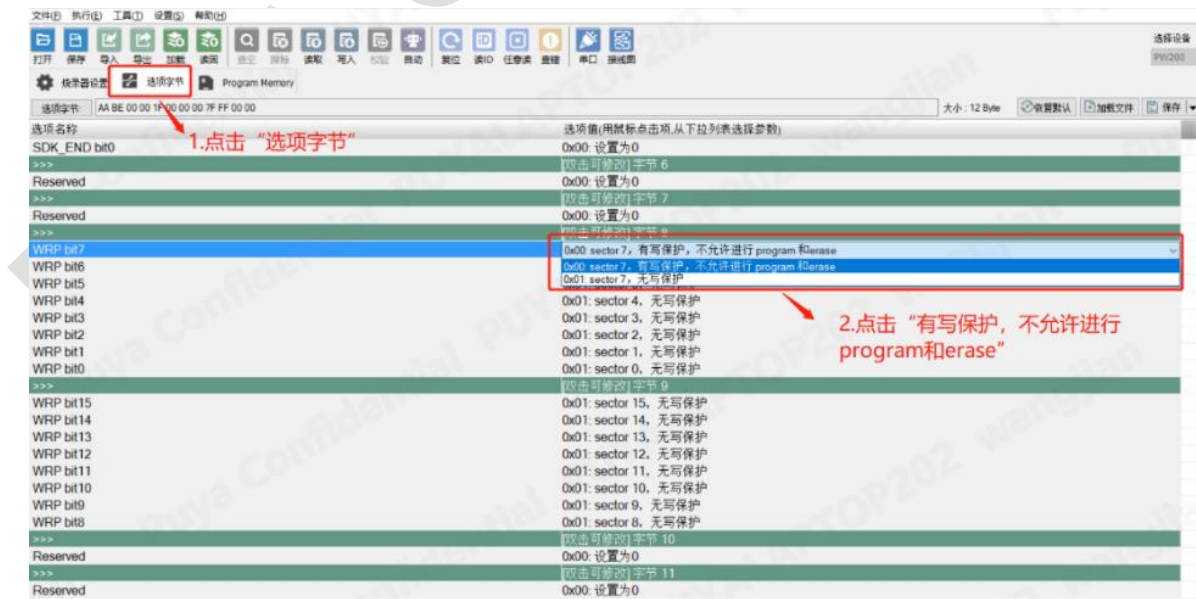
文件(F) 执行(E) 工具(T) 设置(S) 帮助(H)

打开 保存 导入 导出 加载 读回 查空 擦除 读取 写入 校验 自动 复位 读ID 任意读 量错 串口 接线图

选择设备
PW200

烧录器设置 选项字节 Program Memory

选项字节 AA BE 00 00 1F 00 00 00 7F FF 00 00

大小：12 Byte 恢复默认 加载文件 保存

1.点击“选项字节”

| 选项名称 | 选项值(用鼠标点击项,从下拉列表选择参数) |
|---|---|
| SDK_END bit0 | 0x00: 设置为0 |
| >>> | [双击可修改] 字节 6 |
| Reserved | 0x00: 设置为0 |
| >>> | [双击可修改] 字节 7 |
| Reserved | 0x00: 设置为0 |
| >>> | [双击可修改] 字节 8 |
| WRP bit7 | 0x00: sector 7，有写保护，不允许进行 program 和erase |
| WRP bit6 | 0x00: sector 7，有写保护，不允许进行 program 和erase |
| WRP bit5 | 0x01: sector 7，无写保护 |
| WRP bit4 | 0x01: sector 4，无写保护 |
| WRP bit3 | 0x01: sector 3，无写保护 |
| WRP bit2 | 0x01: sector 2，无写保护 |
| WRP bit1 | 0x01: sector 1，无写保护 |
| WRP bit0 | 0x01: sector 0，无写保护 |
| >>> | [双击可修改] 字节 9 |
| WRP bit15 | 0x01: sector 15，无写保护 |
| WRP bit14 | 0x01: sector 14，无写保护 |
| WRP bit13 | 0x01: sector 13，无写保护 |
| WRP bit12 | 0x01: sector 12，无写保护 |
| WRP bit11 | 0x01: sector 11，无写保护 |
| WRP bit10 | 0x01: sector 10，无写保护 |
| WRP bit9 | 0x01: sector 9，无写保护 |
| WRP bit8 | 0x01: sector 8，无写保护 |
| >>> | [双击可修改] 字节 10 |
| Reserved | 0x00: 设置为0 |
| >>> | [双击可修改] 字节 11 |
| Reserved | 0x00: 设置为0 |

2.点击“有写保护，不允许进行program和erase”